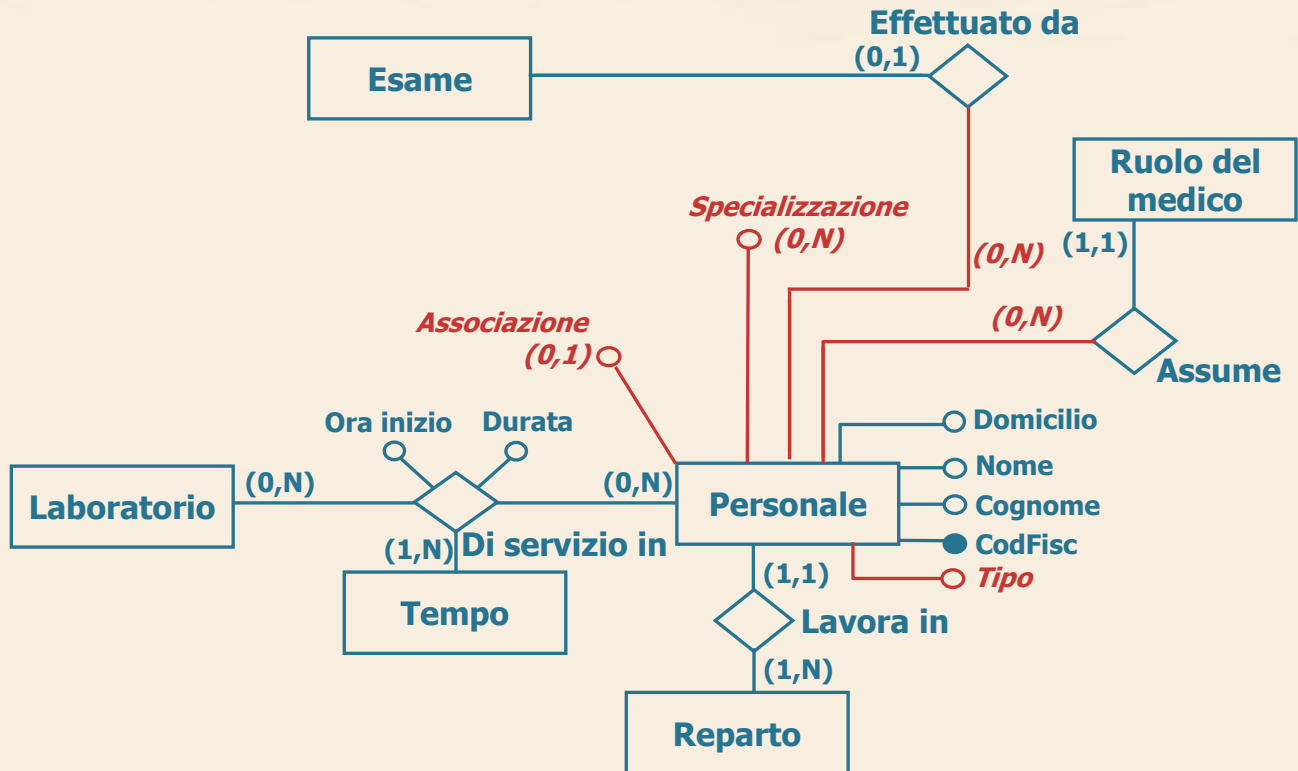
Effettuato da

Esame

(0,1)

Ruolo del medico

Specializzazione

(0,N)

(0,N)

(1,1)

Associazione

(0,N)

(0,1)

Assume

Ora inizio

Durata

Domicilio

Nome

Laboratorio

(0,N)

(0,N)

Personale

Cognome

CodFisc

(1,N)

Di servizio in

(1,1)

Tipo

Tempo

Lavora in

(1,N)

Reparto